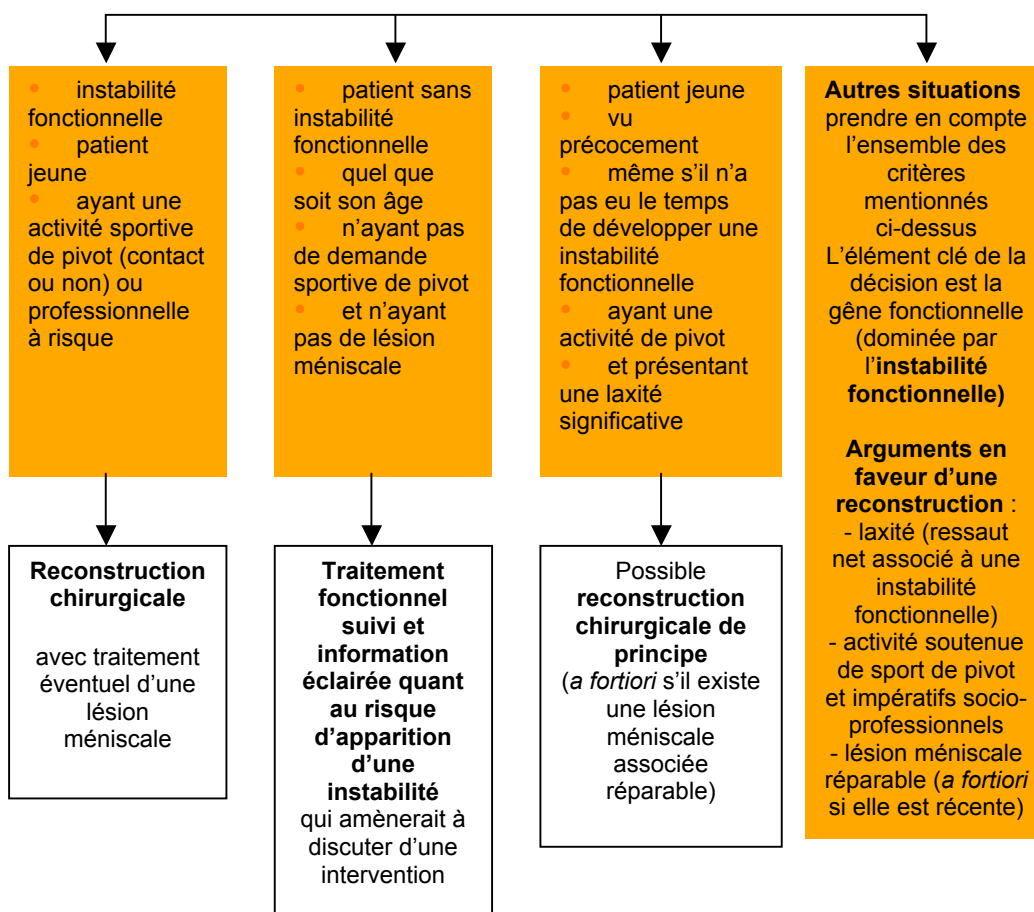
• instabilité fonctionnelle
• patient jeune
• ayant une activité sportive de pivot (contact ou non) ou professionnelle à risque

Reconstruction chirurgicale

avec traitement éventuel d'une lésion méniscale

• patient sans instabilité fonctionnelle
• quel que soit son âge
• n'ayant pas de demande sportive de pivot
• et n'ayant pas de lésion méniscale

Traitement fonctionnel suivi et information éclairée quant au risque d'apparition d'une instabilité qui amènerait à discuter d'une intervention

• patient jeune
• vu précocement
• même s'il n'a pas eu le temps de développer une instabilité fonctionnelle
• ayant une activité de pivot
• et présentant une laxité significative

Possible reconstruction chirurgicale de principe (*a fortiori* s'il existe une lésion méniscale associée réparable)

Autres situations
prendre en compte l'ensemble des critères mentionnés ci-dessus
L'élément clé de la décision est la gêne fonctionnelle (dominée par l'instabilité fonctionnelle)

Arguments en faveur d'une reconstruction :
- laxité (ressaut net associé à une instabilité fonctionnelle)
- activité soutenue de sport de pivot et impératifs socio-professionnels
- lésion méniscale réparable (*a fortiori* si elle est récente)